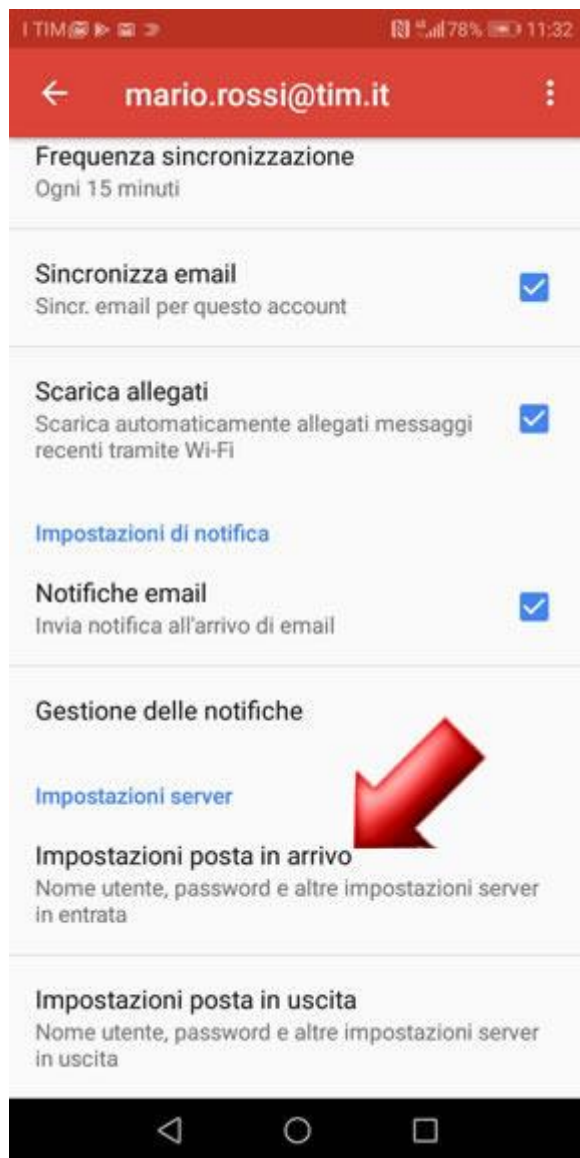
I TIM 78% 11:32

mario.rossi@tim.it

Frequenza sincronizzazione
Ogni 15 minuti

Sincronizza email
Sincr. email per questo account

Scarica allegati
Scarica automaticamente allegati messaggi recenti tramite Wi-Fi

Impostazioni di notifica

Notifiche email
Invia notifica all'arrivo di email

Gestione delle notifiche

Impostazioni server

Impostazioni posta in arrivo
Nome utente, password e altre impostazioni server in entrata

Impostazioni posta in uscita
Nome utente, password e altre impostazioni server in uscita